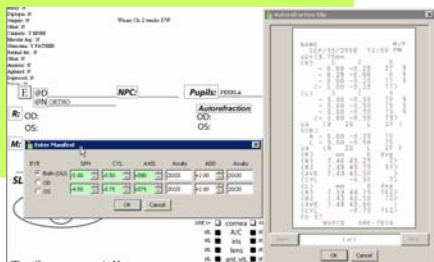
Wears Cls 2 weeks D/W

E @D
@N ORTHO

NPC:

Pupils: PERRLA

Autorefraction
OD:
OS:

R: OD:
OS:

M:

SL

Enter Manifest

| EYE | SPH | CYL | AXIS | Acuity | ADD | Acuity |
|---|---|---|---|---|---|---|
| Both (OU) | 0.00 | 0.00 | 090 | 20/20 | +2.00 | 20/20 |
| OD | | | | | | |
| OS | -4.00 | -0.75 | 075 | 20/20 | +2.00 | 20/20 |

OK Cancel

cornea
A/C
iris
lens
ant. vit.

Autorefraction Slip

NAME
SEP/15/2008 13:58 PM
VD=13.75mm

OK Cancel